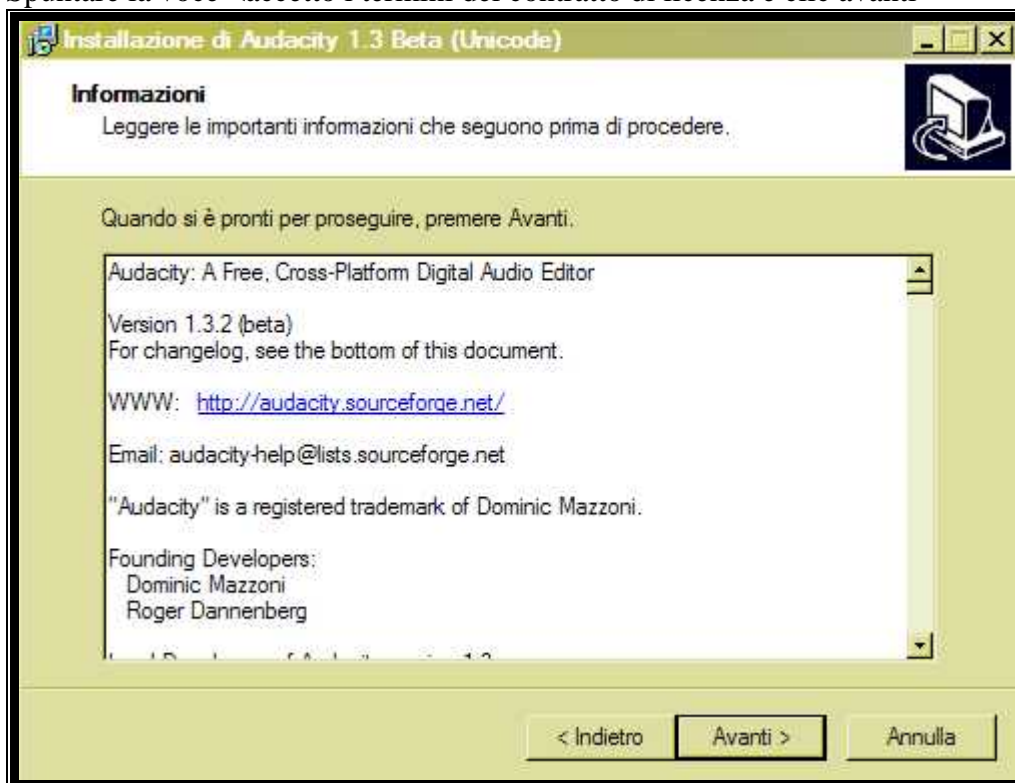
Spuntare la voce "accetto i termini del contratto di licenza e clic avanti

Installazione di Audacity 1.3 Beta (Unicode)

Informazioni

Leggere le importanti informazioni che seguono prima di procedere.

Quando si è pronti per proseguire, premere Avanti.

Audacity: A Free, Cross-Platform Digital Audio Editor

Version 1.3.2 (beta)
For changelog, see the bottom of this document.

WWW: http://audacity.sourceforge.net/

Email: audacity-help@lists.sourceforge.net

"Audacity" is a registered trademark of Dominic Mazzoni.

Founding Developers:
Dominic Mazzoni
Roger Dannenberg

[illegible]

< Indietro | Avanti > | Annulla